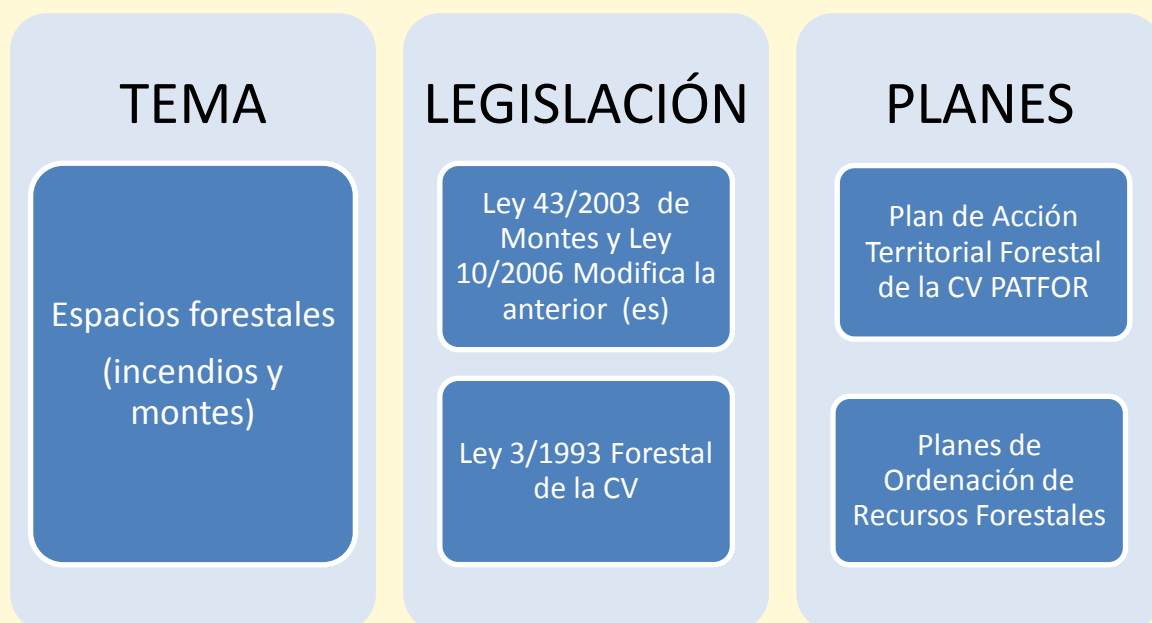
TEMA

Espacios forestales

(incendios y montes)

LEGISLACIÓN

Ley 43/2003 de Montes y Ley 10/2006 Modifica la anterior (es)

Ley 3/1993 Forestal de la CV

PLANES

Plan de Acción Territorial Forestal de la CV PATFOR

Planes de Ordenación de Recursos Forestales